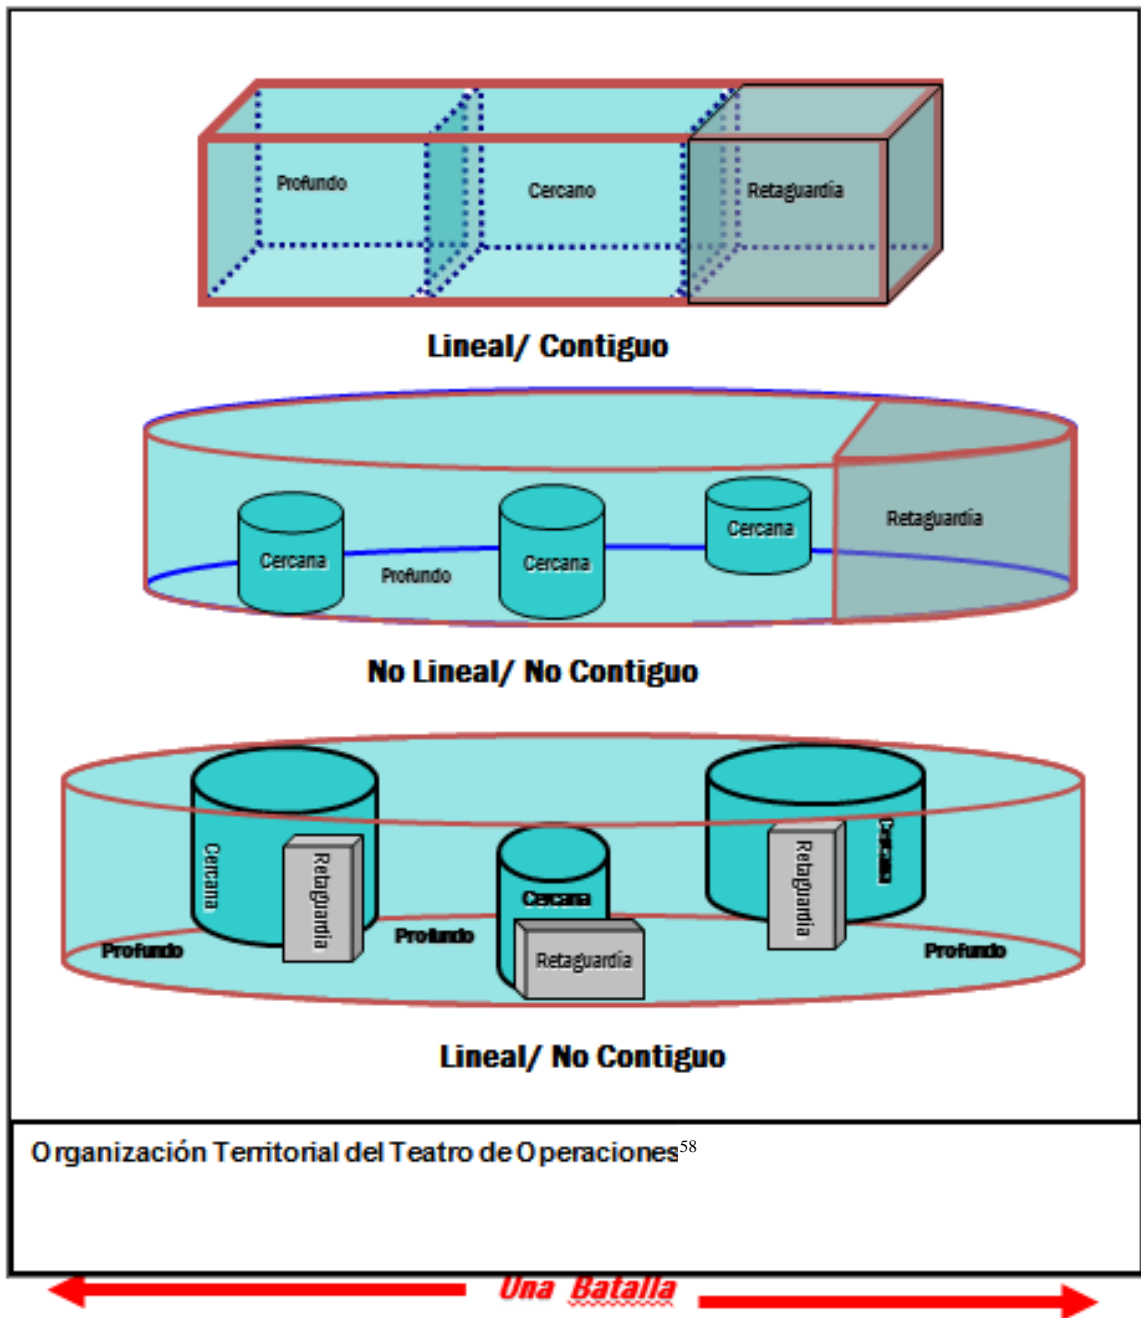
Profundo

Cercano

Retaguardia

Lineal/ Contiguo

Cercana

Profundo

Cercana

Cercana

Retaguardia

No Lineal/ No Contiguo

Cercana

Retaguardia

Profundo

Profundo

Cercana

Retaguardia

Cercana

Retaguardia

Profundo

Lineal/ No Contiguo

Organización Territorial del Teatro de Operaciones$^{58}$

Una Batalla